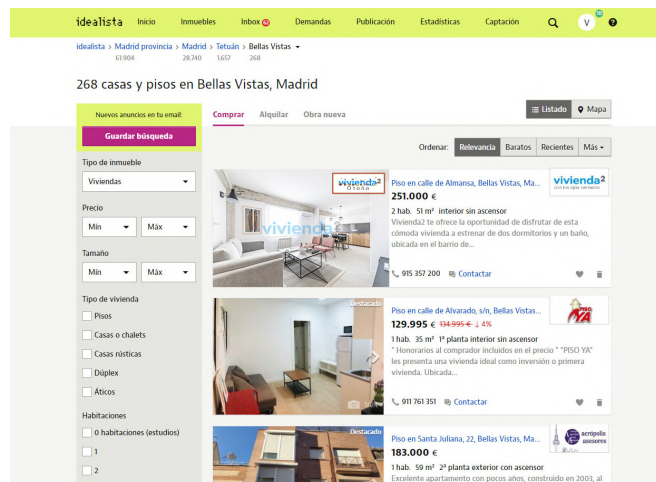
idealista Inicio Inmuebles Inbox 62 Demandas Publicación Estadísticas Captación V 10 ?

idealista > Madrid provincia > Madrid > Tetuán > Bellas Vistas
61.904 28.740 1.657 268

268 casas y pisos en Bellas Vistas, Madrid

Nuevos anuncios en tu email:
Guardar búsqueda

Comprar Alquilar Obra nueva

Listado Mapa

Ordenar: Relevancia Baratos Recientes Más

Tipo de inmueble
Viviendas

Precio
Min Máx

Tamaño
Min Máx

Tipo de vivienda
Pisos
Casas o chalets
Casas rústicas
Dúplex
Áticos

Habitaciones
0 habitaciones (estudios)
1
2

vivienda²

Piso en calle de Almansa, Bellas Vistas, Ma...
251.000 €
2 hab. 51 m² interior sin ascensor
Vivienda2 te ofrece la oportunidad de disfrutar de esta cómoda vivienda a estrenar de dos dormitorios y un baño, ubicada en el barrio de...
915 357 200 Contactar

Destacado
Piso en calle de Alvarado, s/n, Bellas Vistas...
129.995 € 134.995 € ↓ 4%
1 hab. 35 m² 1ª planta interior sin ascensor
" Honorarios al comprador incluidos en el precio " "PISO YA" les presenta una vivienda ideal como inversión o primera vivienda. Ubicada...
911 761 351 Contactar

Destacado
Piso en Santa Juliana, 22, Bellas Vistas, Ma...
183.000 €
1 hab. 50 m² 2ª planta exterior con ascensor
Excelente apartamento con pocos años, construido en 2003, al